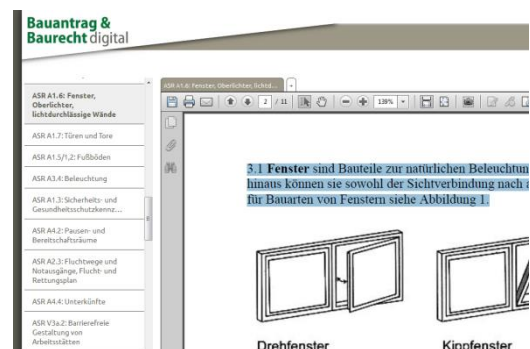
Bauantrag & Baurecht digital

ASR A1.6: Fenster, Oberlichter, lichtdurchlässige Wände

ASR A1.7: Türen und Tore

ASR A1.5/1,2: Fußböden

ASR A3.4: Beleuchtung

ASR A1.3: Sicherheits- und Gesundheitsschutzkennz...

ASR A4.2: Pausen- und Bereitschaftsräume

ASR A2.3: Fluchtwege und Notausgänge, Flucht- und Rettungsplan

ASR A4.4: Unterkünfte

ASR V3a.2: Barrierefreie Gestaltung von Arbeitsstätten

ASR A1.6: Fenster, Oberlichter, lichtd...

2 / 11

139%

3.1 **Fenster** sind Bauteile zur natürlichen Beleuchtun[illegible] hinaus können sie sowohl der Sichtverbindung nach a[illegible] für Bauarten von Fenstern siehe Abbildung 1.

Drehfenster

Kippfenster